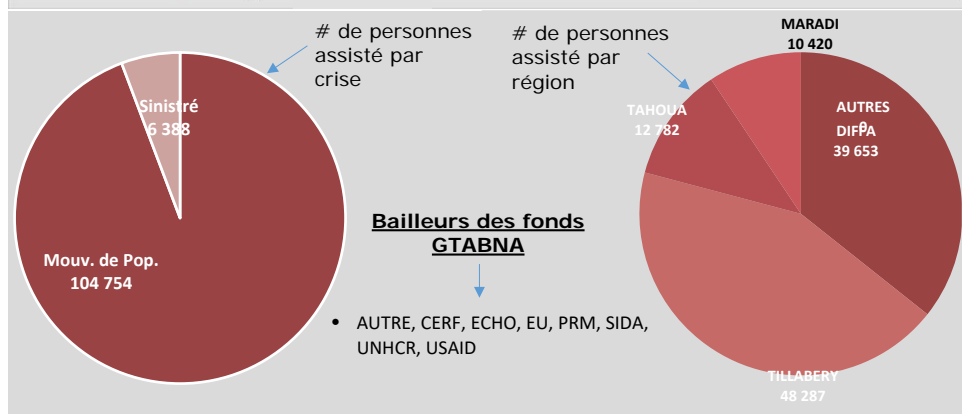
# de personnes assisté par crise

Sinistré
6 388

Mouv. de Pop.
104 754

# de personnes assisté par région

MARADI
10 420

TAHOUA
12 782

AUTRES
0

DIFFA
39 653

TILLABERY
48 287

Bailleurs des fonds GTABNA

• AUTRE, CERF, ECHO, EU, PRM, SIDA, UNHCR, USAID